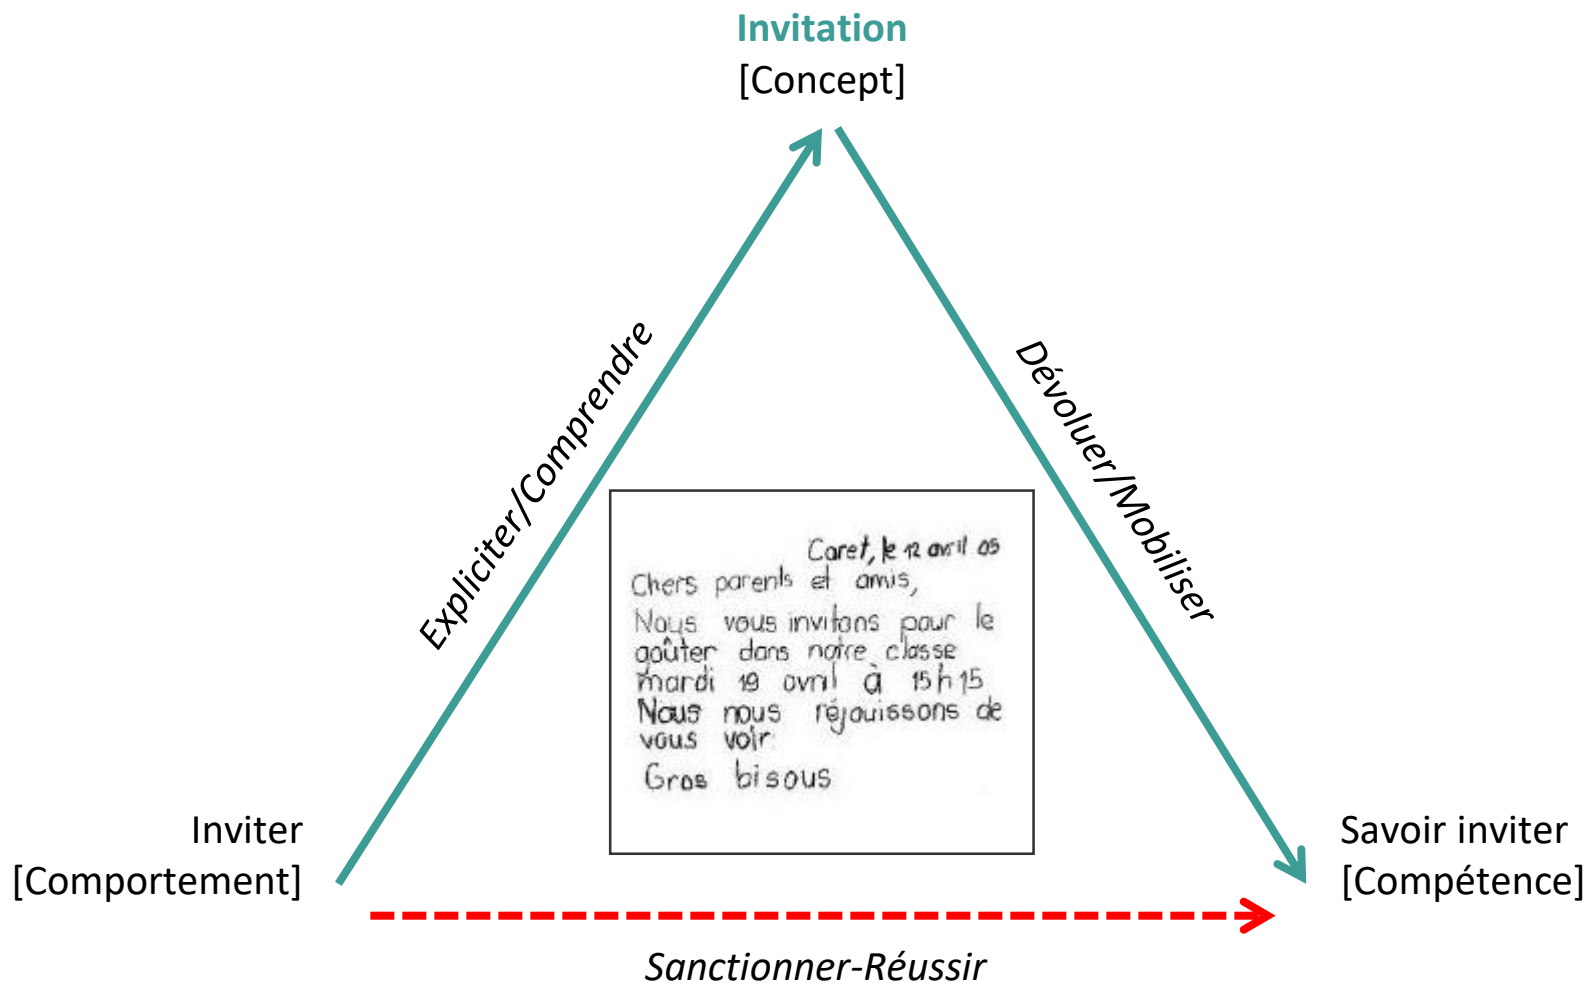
Invitation
[Concept]

Expliciter/Comprendre

Dévoluer/Mobiliser

Caret, le 12 avril 05
Chers parents et amis,
Nous vous invitons pour le goûter dans notre classe mardi 19 avril à 15h15
Nous nous réjouissons de vous voir
Gros bisous

Inviter
[Comportement]

Savoir inviter
[Compétence]

Sanctionner-Réussir